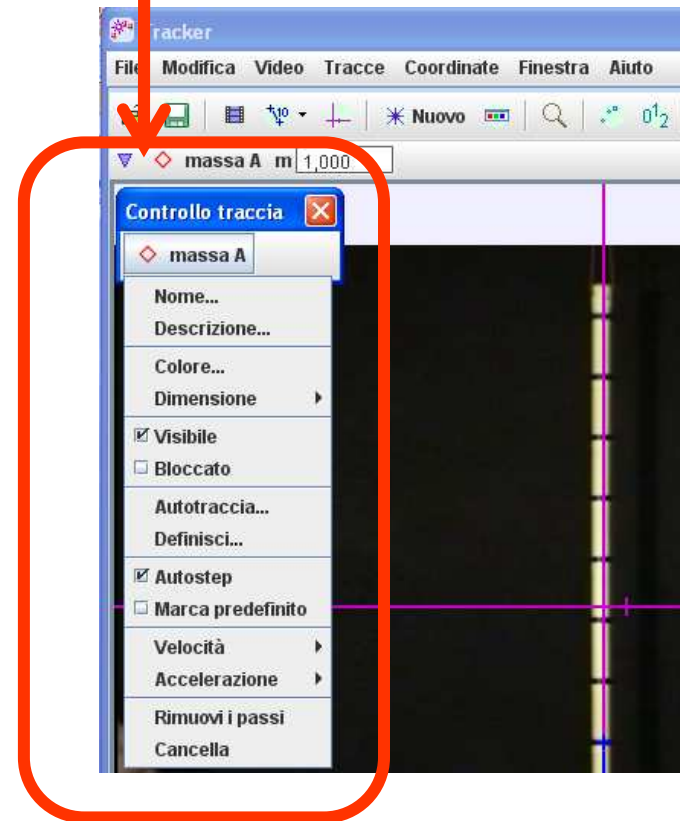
racker

File Modifica Video Tracce Coordinate Finestra Aiuto

Nuovo

massa A m 1,000

Controllo traccia

massa A

Nome...
Descrizione...
Colore...
Dimensione
Visibile
Bloccato
Autotraccia...
Definisci...
Autostep
Marca predefinito
Velocità
Accelerazione
Rimuovi i passi
Cancella